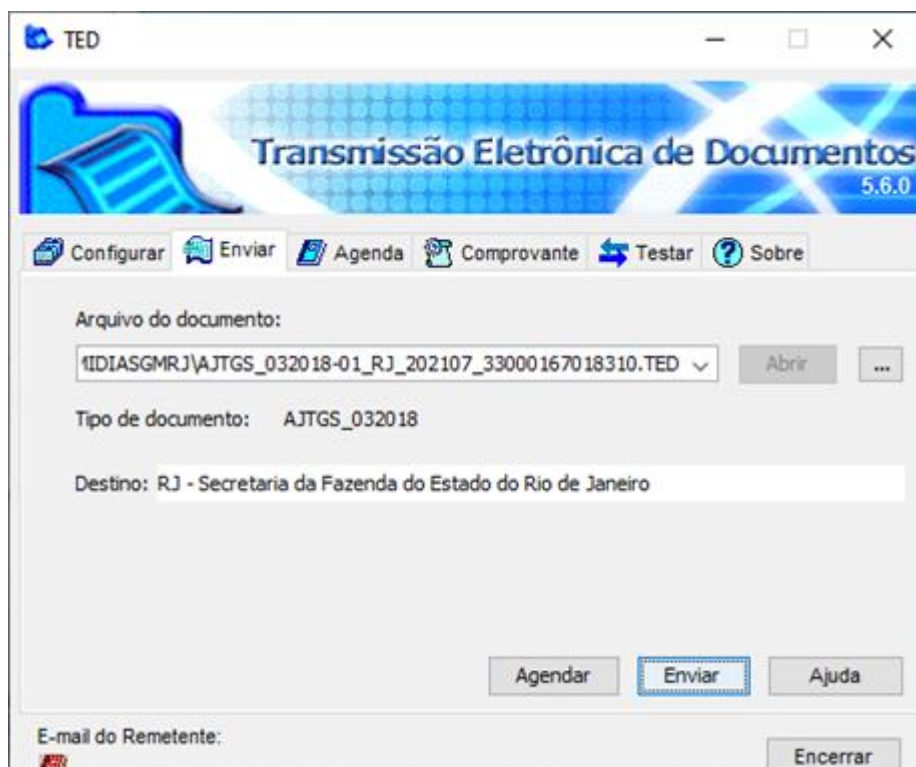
TED

Transmissão Eletrônica de Documentos
5.6.0

Configurar Enviar Agenda Comprovante Testar Sobre

Arquivo do documento:

IIDIASGMRJ\AJTGS_032018-01_RJ_202107_33000167018310.TED

Abrir

...

Tipo de documento: AJTGS_032018

Destino: RJ - Secretaria da Fazenda do Estado do Rio de Janeiro

Agendar Enviar Ajuda

E-mail do Remetente:

Encerrar